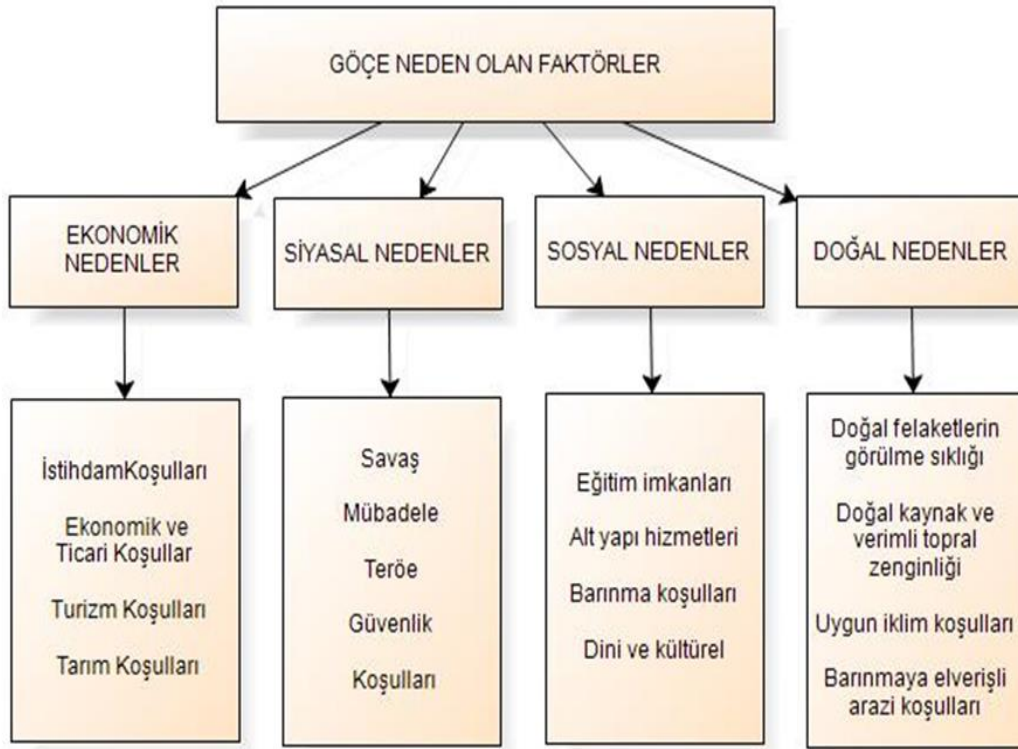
GÖÇE NEDEN OLAN FAKTÖRLER

EKONOMİK NEDENLER

İstihdamKoşulları

Ekonomik ve Ticari Koşullar

Turizm Koşulları

Tarım Koşulları

SİYASAL NEDENLER

Savaş

Mübadele

Teröe

Güvenlik

Koşulları

SOSYAL NEDENLER

Eğitim imkanları

Alt yapı hizmetleri

Barınma koşulları

Dini ve kültürel

DOĞAL NEDENLER

Doğal felaketlerin görülme sıklığı

Doğal kaynak ve verimli topral zenginliği

Uygun iklim koşulları

Barınmaya elverişli arazi koşulları